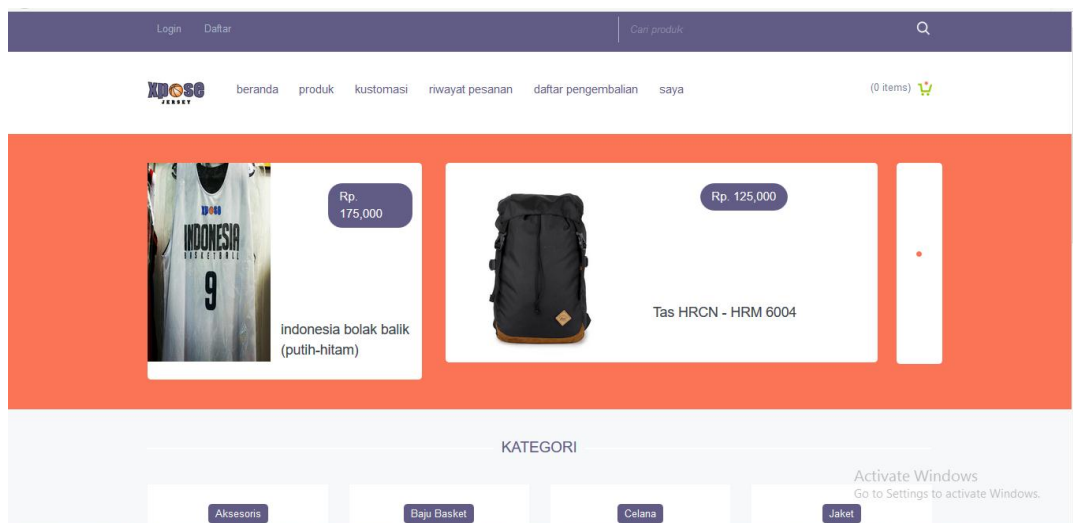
Login Daftar

Cari produk

Xpose JERSEY

beranda produk kustomasi riwayat pesanan daftar pengembalian saya

(0 items)

Rp. 175,000

XPOSE INDONESIA BASKETBALL 9

indonesia bolak balik (putih-hitam)

Rp. 125,000

Tas HRCN - HRM 6004

KATEGORI

Activate Windows
Go to Settings to activate Windows.

Aksesoris

Baju Basket

Celana

Jaket